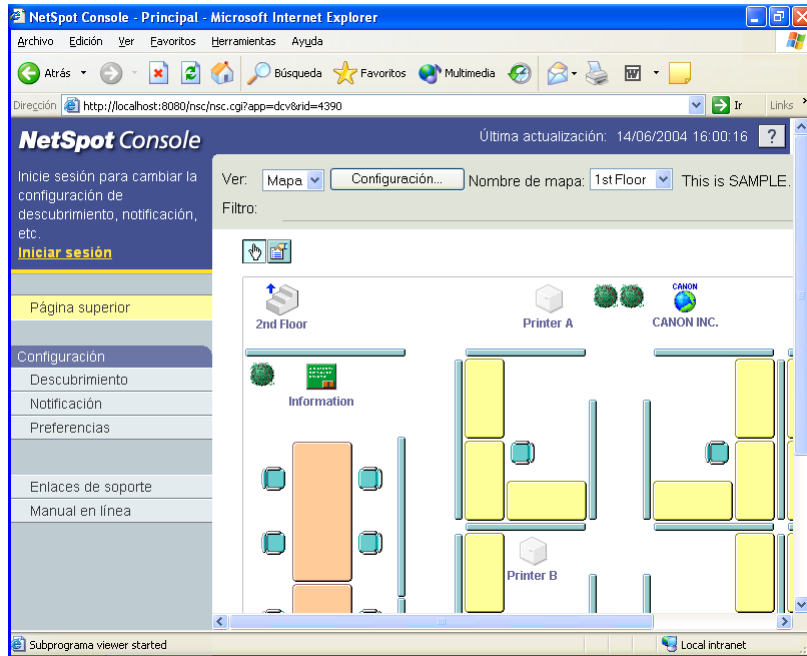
NetSpot Console - Principal - Microsoft Internet Explorer

Archivo Edición Ver Favoritos Herramientas Ayuda

Atrás Búsqueda Favoritos Multimedia

Dirección http://localhost:8080/nsc/nsc.cgi?app=dcv&rid=4390 Ir Links

NetSpot Console

Última actualización: 14/06/2004 16:00:16 ?

Inicie sesión para cambiar la configuración de descubrimiento, notificación, etc.

Iniciar sesión

Ver: Mapa Configuración... Nombre de mapa: 1st Floor This is SAMPLE.

Filtro:

Página superior

Configuración

Descubrimiento

Notificación

Preferencias

Enlaces de soporte

Manual en línea

2nd Floor

Printer A

CANON

CANON INC.

Information

Printer B

Subprograma viewer started

Local intranet